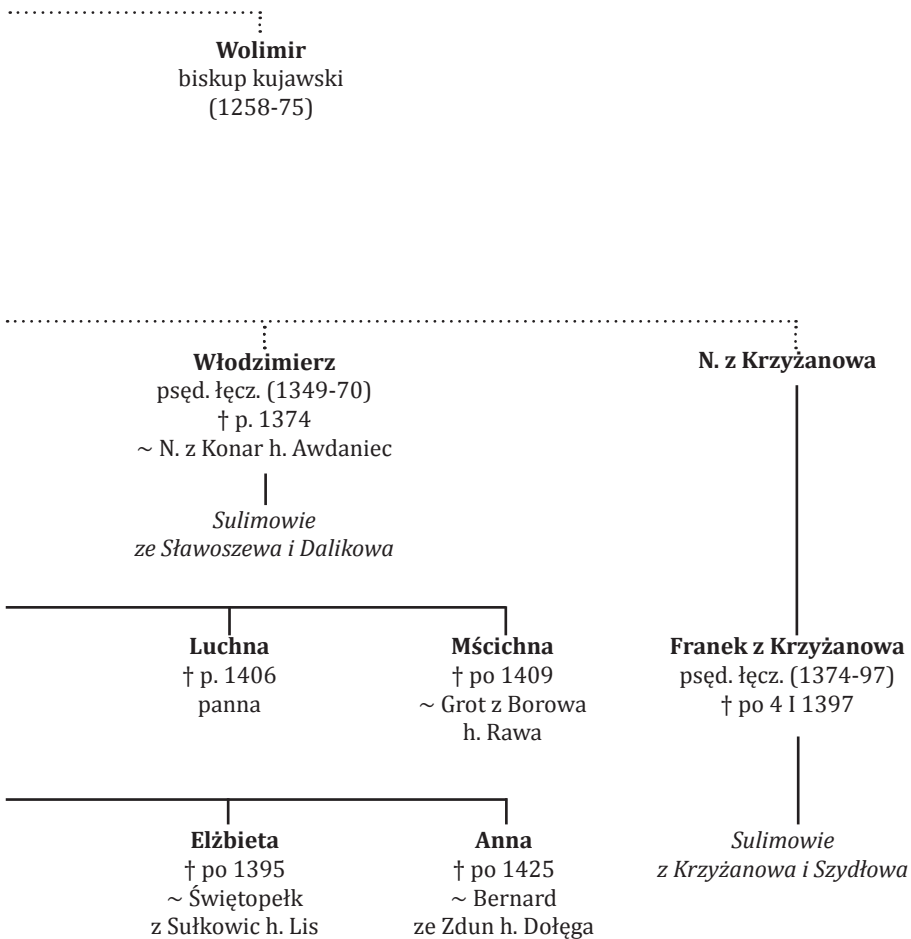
**Wolimir**
biskup kujawski
(1258-75)

**Włodzimierz**
psęd. łęcz. (1349-70)
† p. 1374
~ N. z Konar h. Awdaniec

*Sulimowie*
*ze Sławoszewa i Dalikowa*

**N. z Krzyżanowa**

**Luchna**
† p. 1406
panna

**Mścichna**
† po 1409
~ Grot z Borowa
h. Rawa

**Franek z Krzyżanowa**
psęd. łęcz. (1374-97)
† po 4 I 1397

**Elżbieta**
† po 1395
~ Świętopełk
z Sułkowic h. Lis

**Anna**
† po 1425
~ Bernard
ze Zdun h. Dołęga

*Sulimowie*
*z Krzyżanowa i Szydłowa*